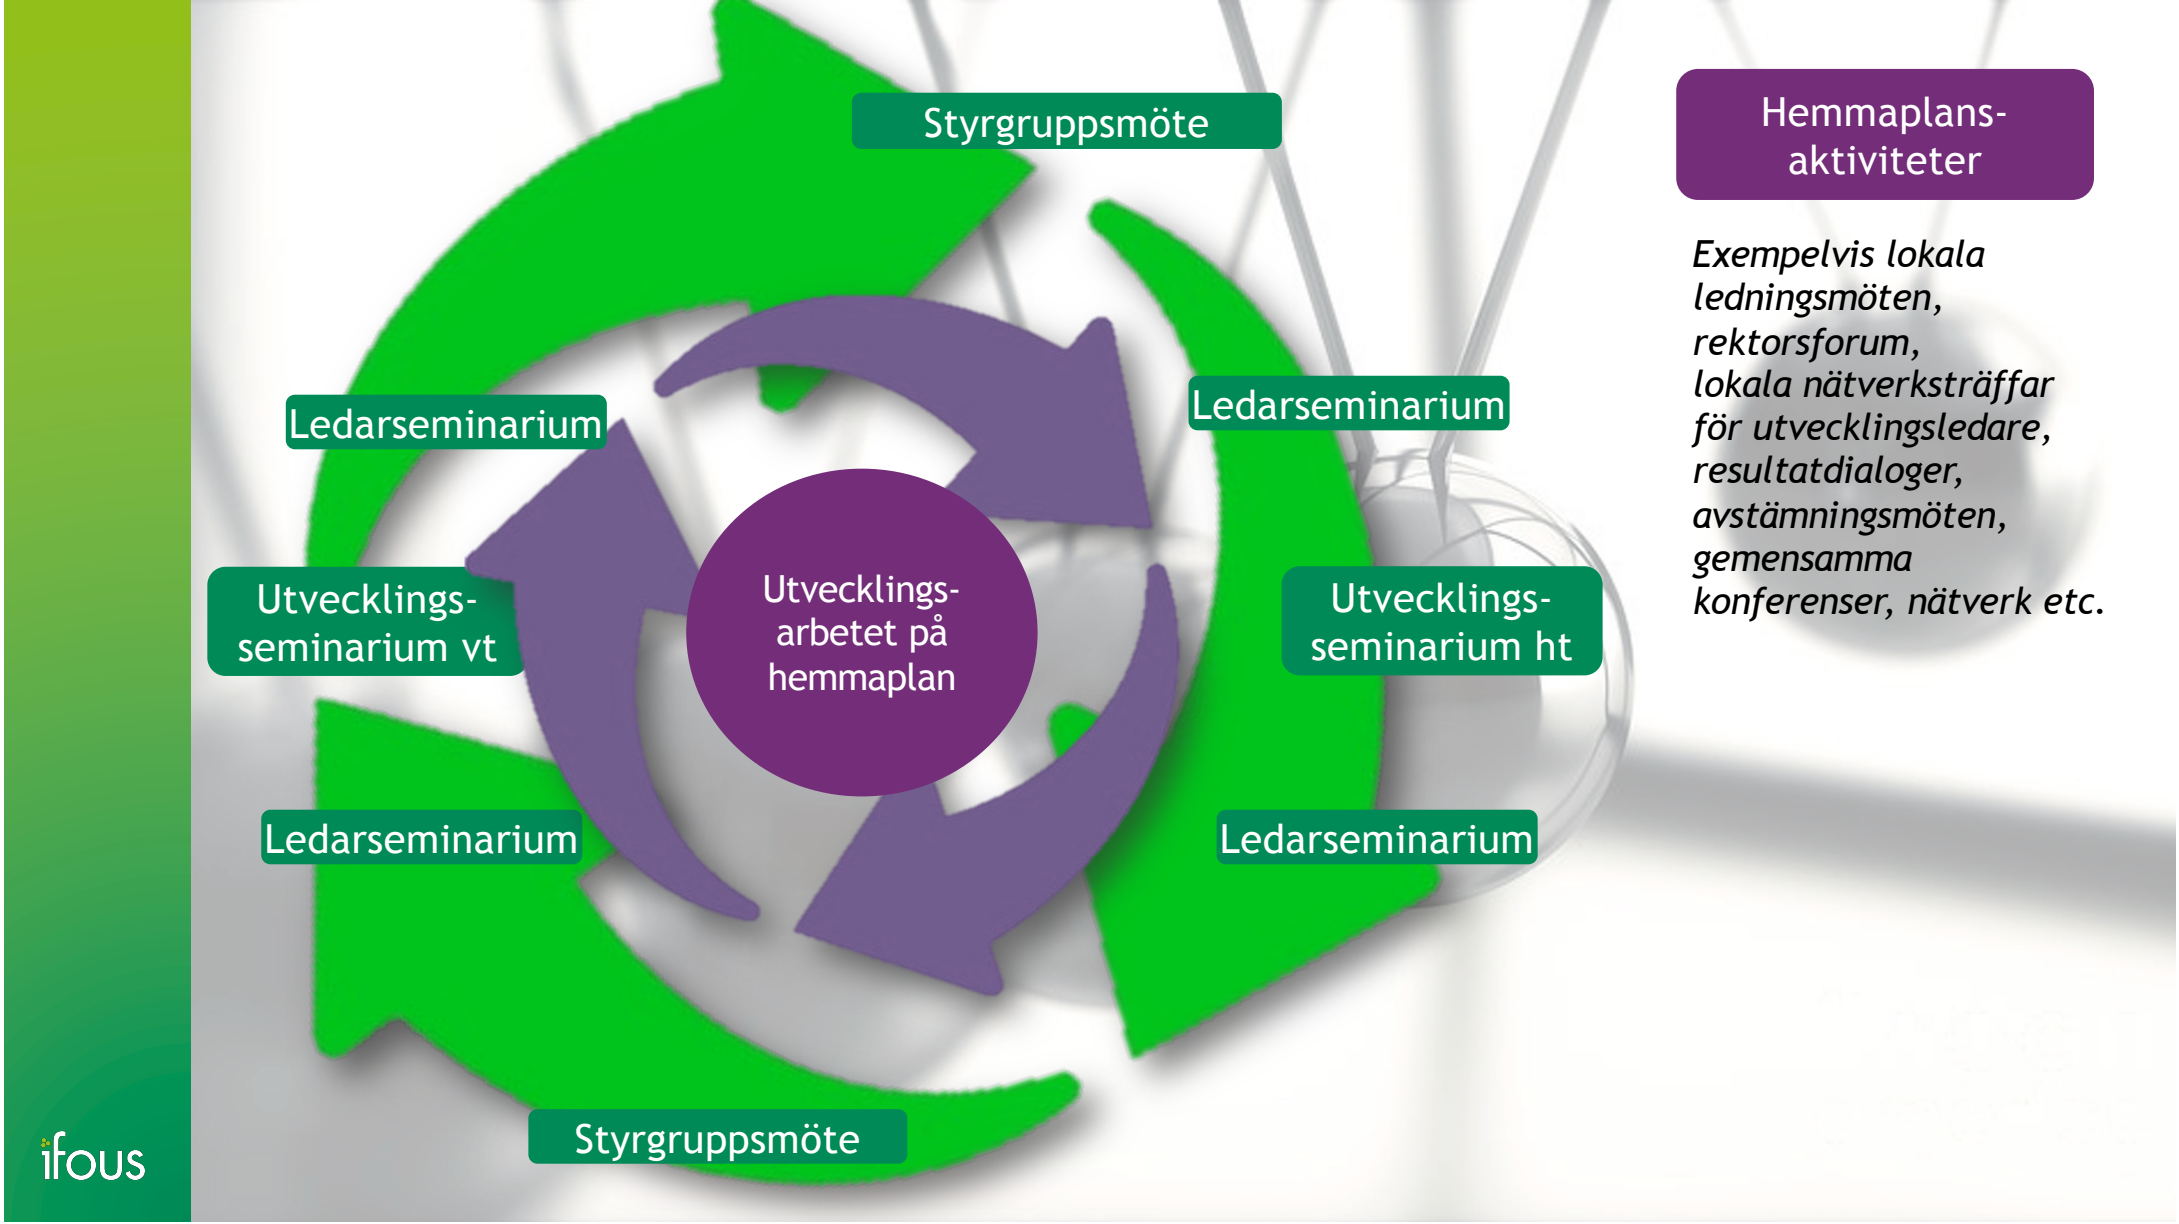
Styrgruppsmöte

Ledarseminarium

Ledarseminarium

Utvecklings-seminarium vt

Utvecklings-arbetet på hemmaplan

Utvecklings-seminarium ht

Ledarseminarium

Ledarseminarium

Styrgruppsmöte

Hemmaplans-aktiviteter

*Exempelvis lokala ledningsmöten, rektorsforum, lokala nätverksträffar för utvecklingsledare, resultatdialoger, avstämningsmöten, gemensamma konferenser, nätverk etc.*

ifous